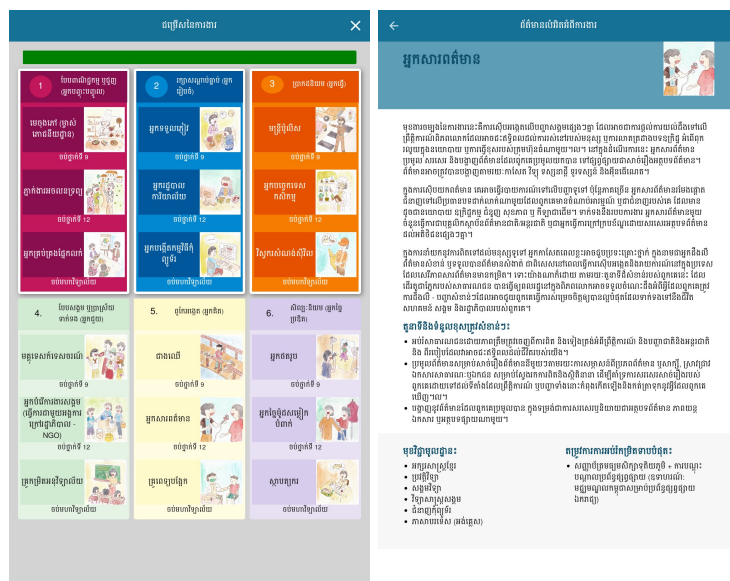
ជម្រើសនៃការងារ

1 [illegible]
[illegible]
ចប់ថ្នាក់ទី ៩
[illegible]
ចប់ថ្នាក់ទី 12
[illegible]
ចប់បរិញ្ញាបត្រ

2 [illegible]
អ្នកទទួលភ្ញៀវ
ចប់ថ្នាក់ទី ៩
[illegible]
ចប់ថ្នាក់ទី 12
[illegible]
ចប់បរិញ្ញាបត្រ

3 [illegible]
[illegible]
ចប់ថ្នាក់ទី ៩
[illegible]
ចប់ថ្នាក់ទី 12
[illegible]
ចប់បរិញ្ញាបត្រ

4. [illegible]
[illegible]
ចប់ថ្នាក់ទី ៩
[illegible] - NGO)
ចប់ថ្នាក់ទី 12
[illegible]
ចប់បរិញ្ញាបត្រ

5. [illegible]
ជាងឈើ
ចប់ថ្នាក់ទី ៩
អ្នកសារព័ត៌មាន
ចប់ថ្នាក់ទី 12
គ្រូពេទ្យ
ចប់បរិញ្ញាបត្រ

6. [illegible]
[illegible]
ចប់ថ្នាក់ទី ៩
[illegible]
ចប់ថ្នាក់ទី 12
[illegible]
ចប់បរិញ្ញាបត្រ

ព័ត៌មានលំអិតពីការងារ

អ្នកសារព័ត៌មាន

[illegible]

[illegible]

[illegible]

គុណវុឌ្ឍិ និងចំណេះដឹង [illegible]
• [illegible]
• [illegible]
• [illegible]

មុខវិជ្ជាមូលដ្ឋាន:
• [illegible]
• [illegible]
• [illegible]
• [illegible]
• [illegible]
• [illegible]

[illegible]
• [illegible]